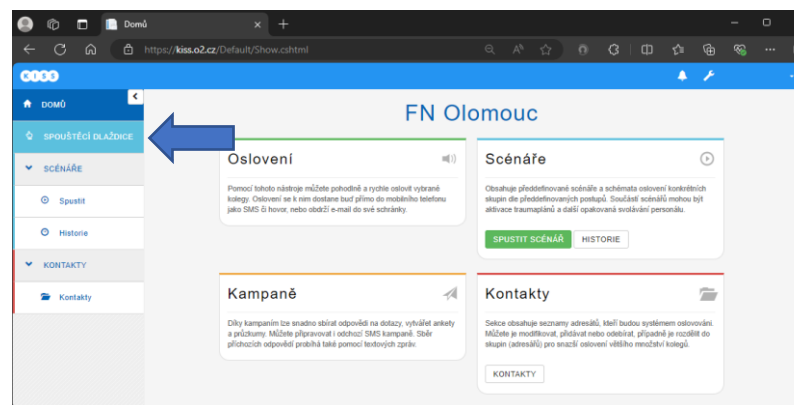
Domů
https://kiss.o2.cz/Default/Show.cshtml
KISS
DOMŮ
SPOUŠTĚCÍ DLAŽDICE
SCÉNÁŘE
Spustit
Historie
KONTAKTY
Kontakty

FN Olomouc

Oslovení
Pomocí tohoto nástroje můžete pohodlně a rychle oslovit vybrané kolegy. Oslovení se k nim dostane buď přímo do mobilního telefonu jako SMS či hovor, nebo obdrží e-mail do své schránky.

Scénáře
Obsahuje předdefinované scénáře a schémata oslovení konkrétních skupin dle předdefinovaných postupů. Součástí scénářů mohou být aktivace traumaplánů a další opakovaná svolávání personálu.
SPUSTIT SCÉNÁŘ
HISTORIE

Kampaně
Díky kampaním lze snadno sbírat odpovědi na dotazy, vytvářet ankety a průzkumy. Můžete připravovat i odchozí SMS kampaně. Sběr příchozích odpovědí probíhá také pomocí textových zpráv.

Kontakty
Sekce obsahuje seznamy adresátů, kteří budou systémem oslovováni. Můžete je modifikovat, přidávat nebo odebírat, případně je rozdělit do skupin (adresářů) pro snazší oslovení většího množství kolegů.
KONTAKTY